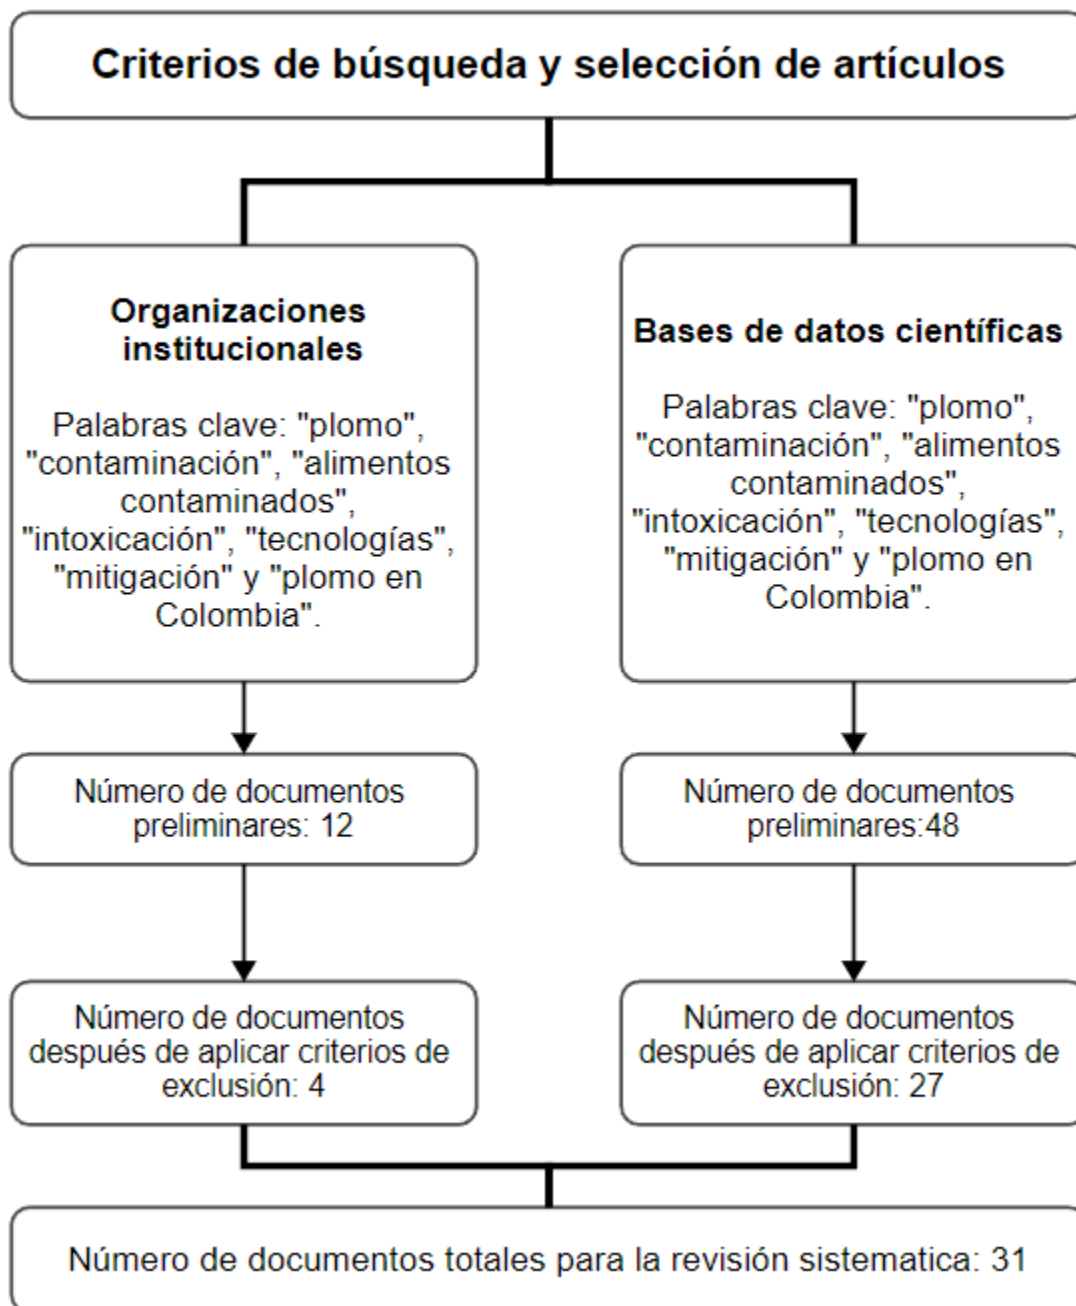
Criterios de búsqueda y selección de artículos

Organizaciones institucionales

Palabras clave: "plomo", "contaminación", "alimentos contaminados", "intoxicación", "tecnologías", "mitigación" y "plomo en Colombia".

Bases de datos científicas

Palabras clave: "plomo", "contaminación", "alimentos contaminados", "intoxicación", "tecnologías", "mitigación" y "plomo en Colombia".

Número de documentos preliminares: 12

Número de documentos preliminares:48

Número de documentos después de aplicar criterios de exclusión: 4

Número de documentos después de aplicar criterios de exclusión: 27

Número de documentos totales para la revisión sistematica: 31